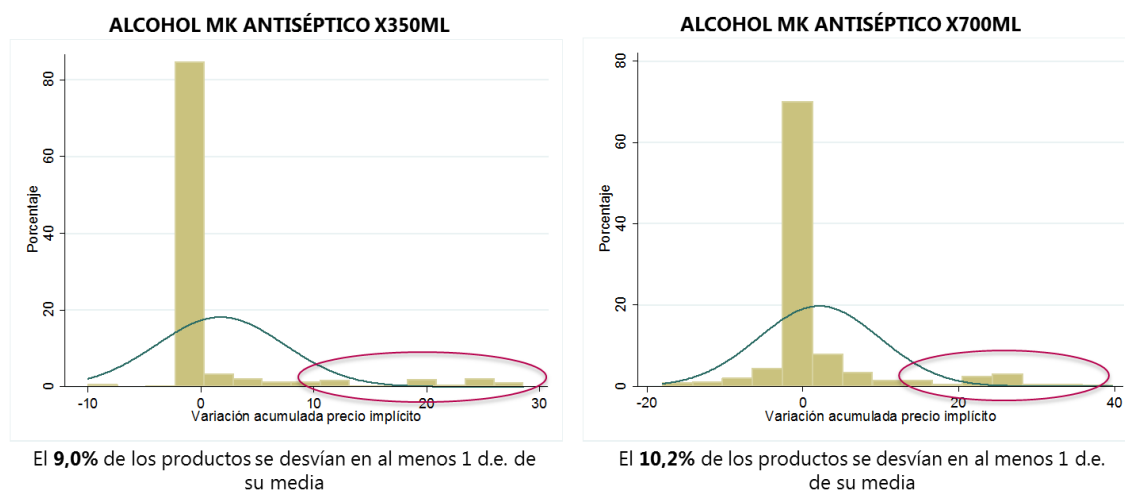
ALCOHOL MK ANTISÉPTICO X350ML

80
60
40
20
0
Porcentaje
-10
0
10
20
30
Variación acumulada precio implícito

El **9,0%** de los productos se desvían en al menos 1 d.e. de su media

ALCOHOL MK ANTISÉPTICO X700ML

80
60
40
20
0
Porcentaje
-20
0
20
40
Variación acumulada precio implícito

El **10,2%** de los productos se desvían en al menos 1 d.e. de su media